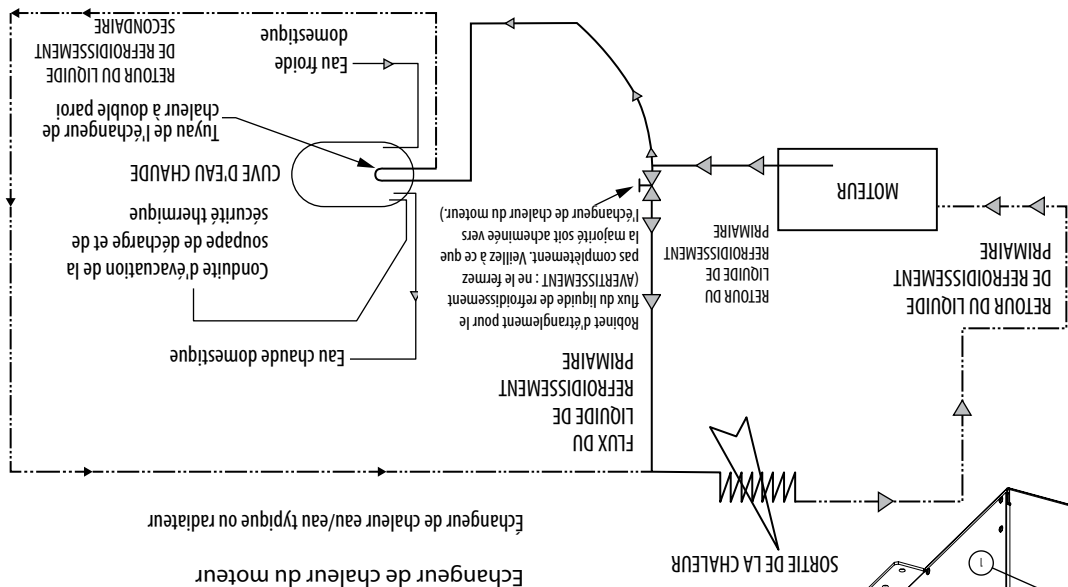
Échangeur de chaleur du moteur

Échangeur de chaleur eau/eau typique ou radiateur

SORTIE DE LA CHALEUR

1

FLUX DU LIQUIDE DE REFROIDISSEMENT PRIMAIRE

Robinet d'étranglement pour le flux du liquide de refroidissement (AVERTISSEMENT : ne le fermez pas complètement. Veillez à ce que la majorité soit acheminée vers l'échangeur de chaleur du moteur.)

RETOUR DU LIQUIDE DE REFROIDISSEMENT PRIMAIRE

MOTEUR

RETOUR DU LIQUIDE DE REFROIDISSEMENT PRIMAIRE

Eau chaude domestique

Conduite d'évacuation de la soupape de décharge et de sécurité thermique

CUVE D'EAU CHAUDE

Tuyau de l'échangeur de chaleur à double paroi

Eau froide domestique

RETOUR DU LIQUIDE DE REFROIDISSEMENT SECONDAIRE